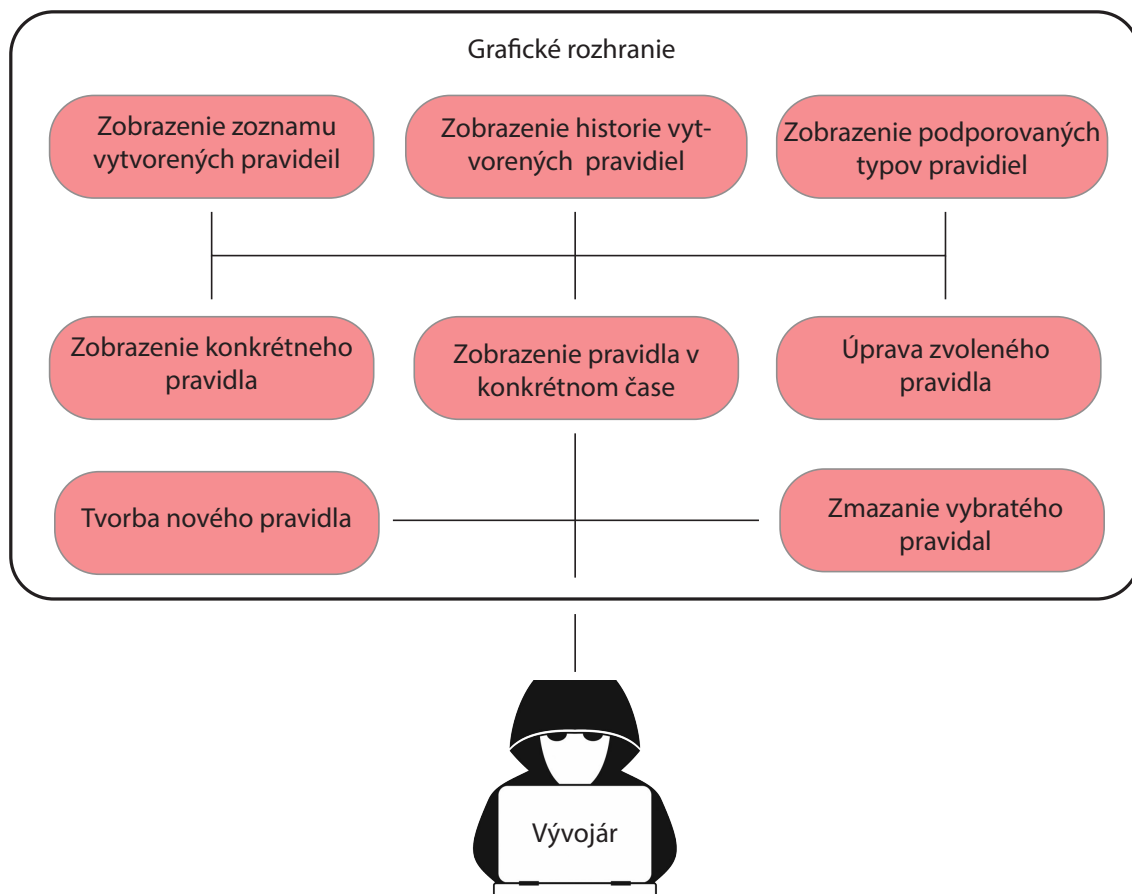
Grafické rozhranie

Zobrazenie zoznamu vytvorených pravideil

Zobrazenie historie vytvorených pravidiel

Zobrazenie podporovaných typov pravidiel

Zobrazenie konkrétneho pravidla

Zobrazenie pravidla v konkrétnom čase

Úprava zvoleného pravidla

Tvorba nového pravidla

Zmazanie vybratého pravidal

Vývojár